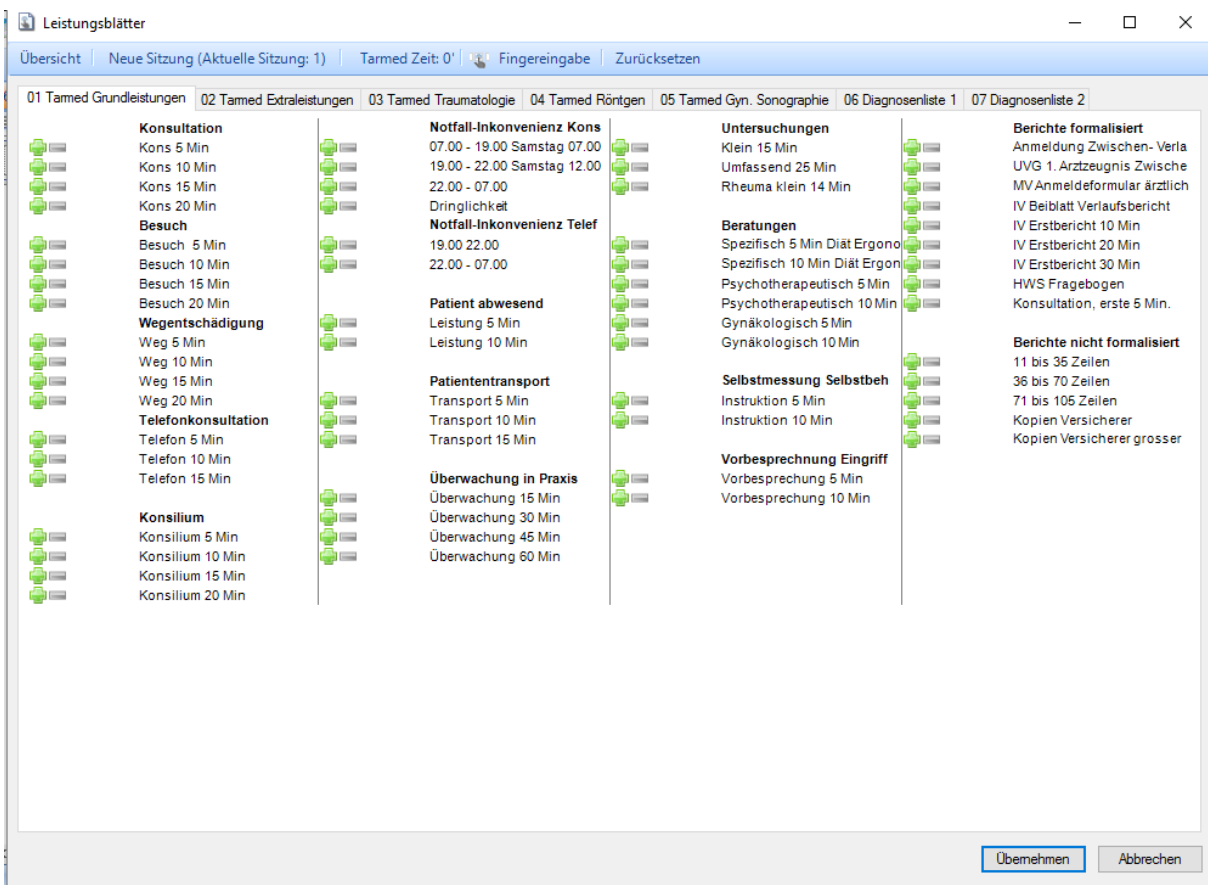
Leistungsblätter

Übersicht | Neue Sitzung (Aktuelle Sitzung: 1) | Tarmed Zeit: 0' | Fingereingabe | Zurücksetzen

01 Tarmed Grundleistungen | 02 Tarmed Extraleistungen | 03 Tarmed Traumatologie | 04 Tarmed Röntgen | 05 Tarmed Gyn. Sonographie | 06 Diagnosenliste 1 | 07 Diagnosenliste 2

Konsultation
Kons 5 Min
Kons 10 Min
Kons 15 Min
Kons 20 Min
Besuch
Besuch 5 Min
Besuch 10 Min
Besuch 15 Min
Besuch 20 Min
Wegentschädigung
Weg 5 Min
Weg 10 Min
Weg 15 Min
Weg 20 Min
Telefonkonsultation
Telefon 5 Min
Telefon 10 Min
Telefon 15 Min

Konsilium
Konsilium 5 Min
Konsilium 10 Min
Konsilium 15 Min
Konsilium 20 Min

Notfall-Inkonvenienz Kons
07.00 - 19.00 Samstag 07.00
19.00 - 22.00 Samstag 12.00
22.00 - 07.00
Dringlichkeit
Notfall-Inkonvenienz Telef
19.00 22.00
22.00 - 07.00

Patient abwesend
Leistung 5 Min
Leistung 10 Min

Patiententransport
Transport 5 Min
Transport 10 Min
Transport 15 Min

Überwachung in Praxis
Überwachung 15 Min
Überwachung 30 Min
Überwachung 45 Min
Überwachung 60 Min

Untersuchungen
Klein 15 Min
Umfassend 25 Min
Rheuma klein 14 Min

Beratungen
Spezifisch 5 Min Diät Ergono
Spezifisch 10 Min Diät Ergon
Psychotherapeutisch 5 Min
Psychotherapeutisch 10 Min
Gynäkologisch 5 Min
Gynäkologisch 10 Min

Selbstmessung Selbstbeh
Instruktion 5 Min
Instruktion 10 Min

Vorbesprechung Eingriff
Vorbesprechung 5 Min
Vorbesprechung 10 Min

Berichte formalisiert
Anmeldung Zwischen- Verla
UVG 1. Arztzeugnis Zwische
MV Anmeldeformular ärztlich
IV Beiblatt Verlaufsbericht
IV Erstbericht 10 Min
IV Erstbericht 20 Min
IV Erstbericht 30 Min
HWS Fragebogen
Konsultation, erste 5 Min.

Berichte nicht formalisiert
11 bis 35 Zeilen
36 bis 70 Zeilen
71 bis 105 Zeilen
Kopien Versicherer
Kopien Versicherer grosser

Übernehmen | Abbrechen